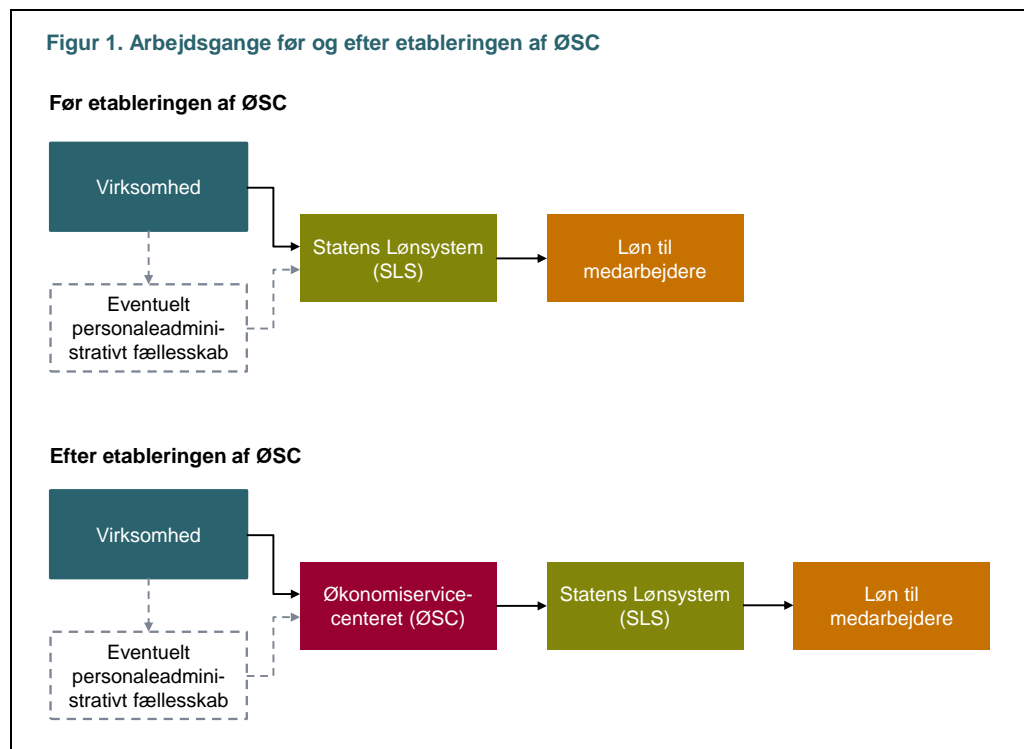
Figur 1. Arbejdsgange før og efter etableringen af ØSC

Før etableringen af ØSC

Virksomhed

Eventuelt personaleadministrativt fællesskab

Statens Lønsystem (SLS)

Løn til medarbejdere

Efter etableringen af ØSC

Virksomhed

Eventuelt personaleadministrativt fællesskab

Økonomiservicecenteret (ØSC)

Statens Lønsystem (SLS)

Løn til medarbejdere